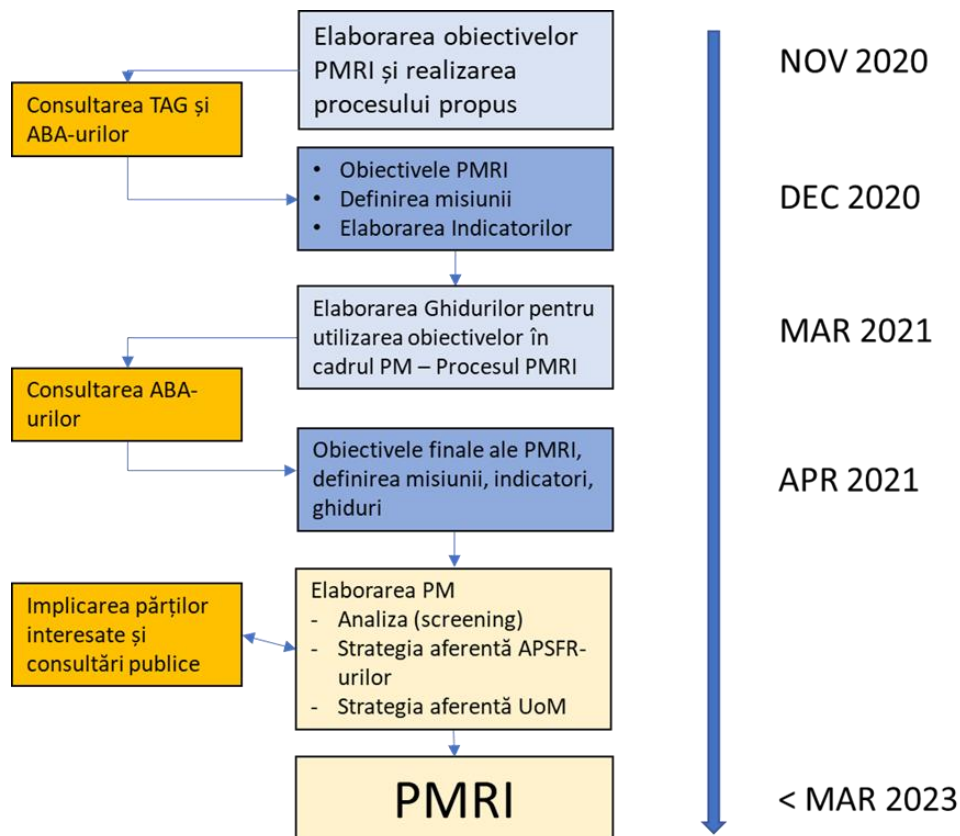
Elaborarea obiectivelor PMRI și realizarea procesului propus

NOV 2020

Consultarea TAG și ABA-urilor

• Obiectivele PMRI
• Definirea misiunii
• Elaborarea Indicatorilor

DEC 2020

Elaborarea Ghidurilor pentru utilizarea obiectivelor în cadrul PM – Procesul PMRI

MAR 2021

Consultarea ABA-urilor

Obiectivele finale ale PMRI, definirea misiunii, indicatori, ghiduri

APR 2021

Implicarea părților interesate și consultări publice

Elaborarea PM
- Analiza (screening)
- Strategia aferentă APSFR-urilor
- Strategia aferentă UoM

PMRI

< MAR 2023